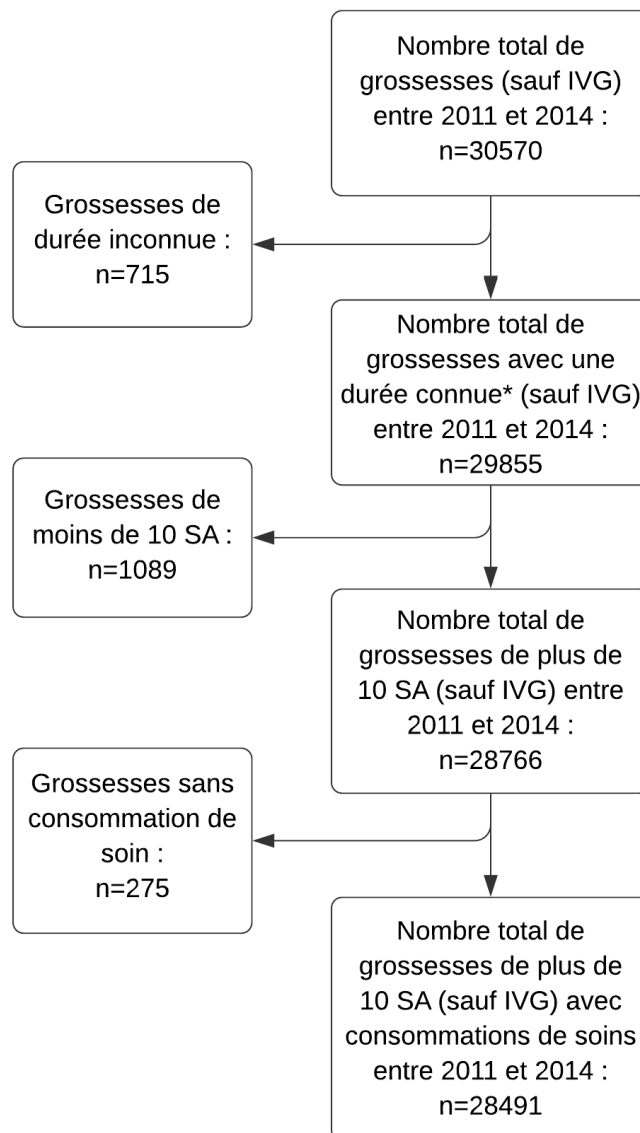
Nombre total de grossesses (sauf IVG) entre 2011 et 2014 : n=30570

Grossesses de durée inconnue : n=715

Nombre total de grossesses avec une durée connue* (sauf IVG) entre 2011 et 2014 : n=29855

Grossesses de moins de 10 SA : n=1089

Nombre total de grossesses de plus de 10 SA (sauf IVG) entre 2011 et 2014 : n=28766

Grossesses sans consommation de soin : n=275

Nombre total de grossesses de plus de 10 SA (sauf IVG) avec consommations de soins entre 2011 et 2014 : n=28491